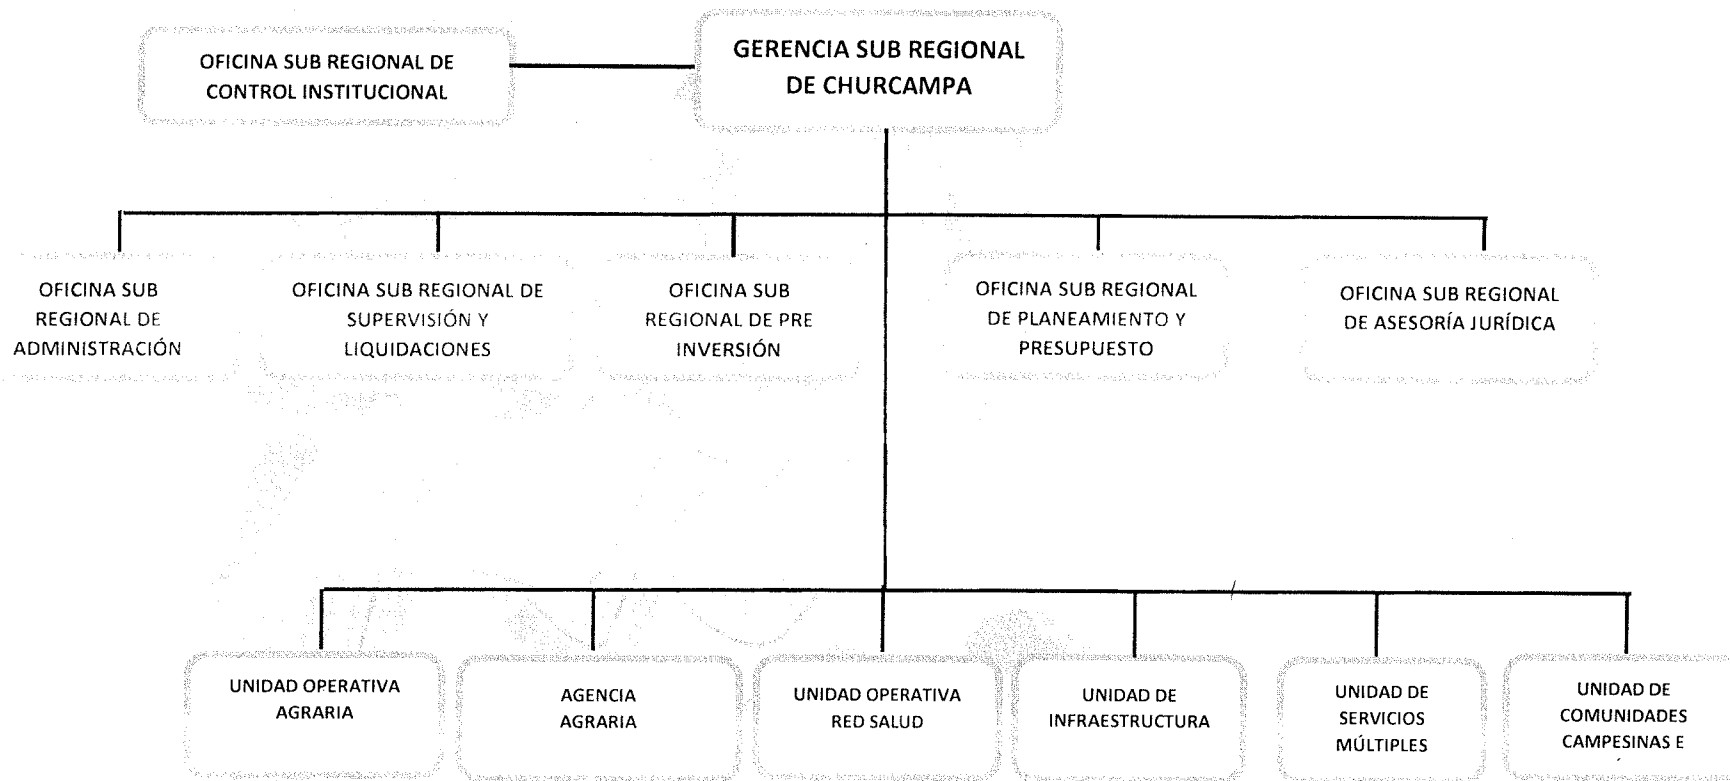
OFICINA SUB REGIONAL DE CONTROL INSTITUCIONAL

GERENCIA SUB REGIONAL DE CHURCAMPA

OFICINA SUB REGIONAL DE ADMINISTRACIÓN

OFICINA SUB REGIONAL DE SUPERVISIÓN Y LIQUIDACIONES

OFICINA SUB REGIONAL DE PRE INVERSIÓN

OFICINA SUB REGIONAL DE PLANEAMIENTO Y PRESUPUESTO

OFICINA SUB REGIONAL DE ASESORÍA JURÍDICA

UNIDAD OPERATIVA AGRARIA

AGENCIA AGRARIA

UNIDAD OPERATIVA RED SALUD

UNIDAD DE INFRAESTRUCTURA

UNIDAD DE SERVICIOS MÚLTIPLES

UNIDAD DE COMUNIDADES CAMPESINAS E